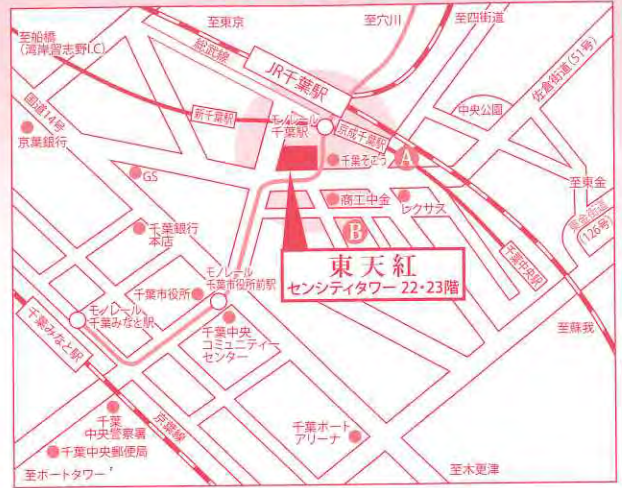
至東京
至穴川
至四街道
至船橋
(湾岸習志野I.C)
総武線
JR千葉駅
佐倉街道(51号)
国道14号
新千葉駅
モノレール
千葉駅
京成千葉駅
中央公園
京葉銀行
千葉そごう
A
GS
商工中金
レクサス
至東金
東金街道
126号
千葉銀行
本店
B
京成千葉中央駅
千葉市役所
モノレール
千葉市役所前駅
東天紅
センシティタワー 22・23階
千葉みなと駅
モノレール
千葉みなと駅
千葉中央
コミュニティー
センター
至蘇我
千葉
中央警察署
京葉線
千葉中央郵便局
千葉ポート
アリーナ
至ポートタワー
至木更津